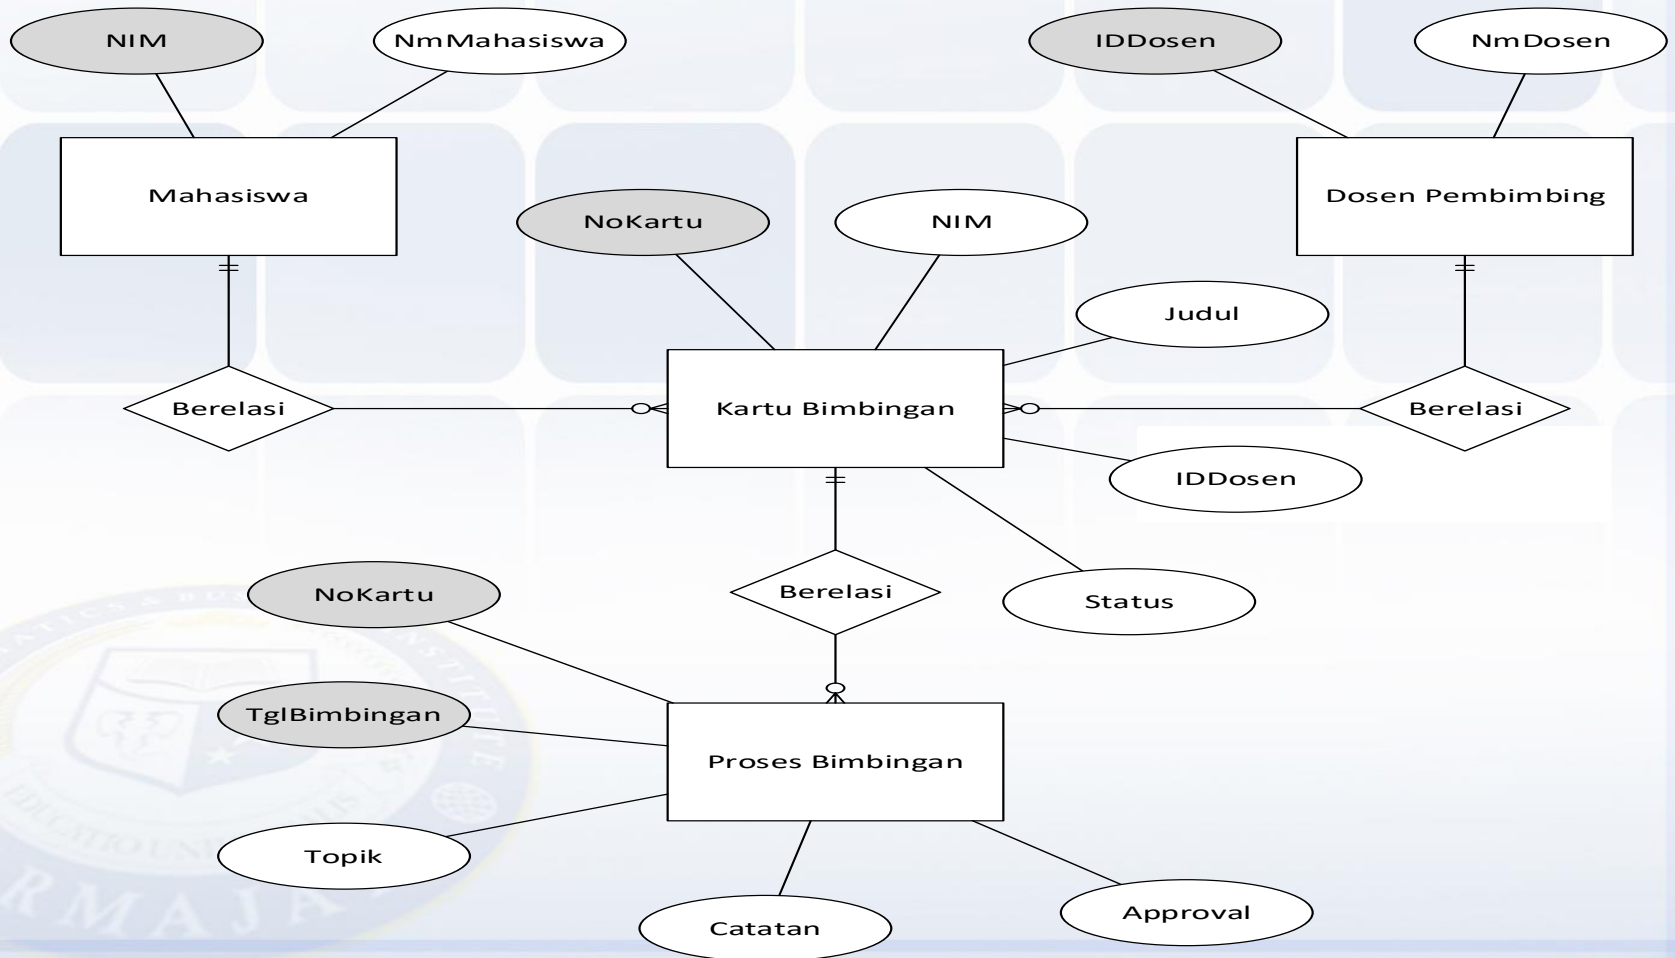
NIM
NmMahasiswa
IDDosen
NmDosen
Mahasiswa
Dosen Pembimbing
NoKartu
NIM
Judul
Berelasi
Kartu Bimbingan
Berelasi
IDDosen
NoKartu
Berelasi
Status
TglBimbingan
Proses Bimbingan
Topik
Catatan
Approval
RMAJA